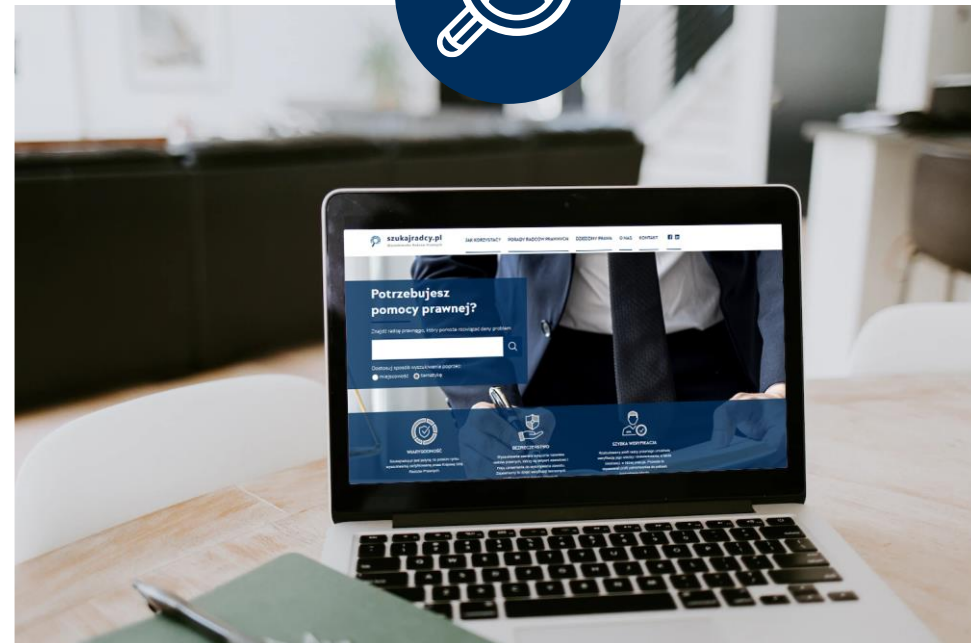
szukajradcy.pl

JAK KORZYSTAĆ PORADY RADCÓW PRAWNYCH DZIEDZINY PRAWA O NAS KONTAKT

Potrzebujesz pomocy prawnej?

Znajdź radcę prawnego, który pomoże rozwiązać Twój problem

Dostosuj sposób wyszukiwania poprzez: miejscowość tematykę

WIARYGODNOŚĆ

BEZPIECZEŃSTWO

SZYBKA WERYFIKACJA